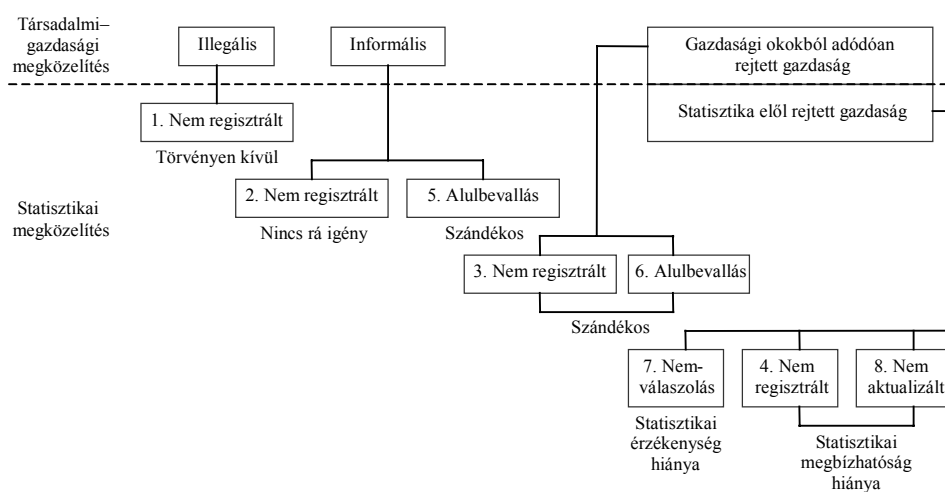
Társadalmi–gazdasági megközelítés

Illegális

Informális

Gazdasági okokból adódóan rejtett gazdaság

Statisztika elől rejtett gazdaság

1. Nem regisztrált

Törvényen kívül

Statisztikai megközelítés

2. Nem regisztrált

5. Alulbevallás

Nincs rá igény

Szándékos

3. Nem regisztrált

6. Alulbevallás

Szándékos

7. Nem-válaszolás

4. Nem regisztrált

8. Nem aktualizált

Statisztikai érzékenység hiánya

Statisztikai megbízhatóság hiánya